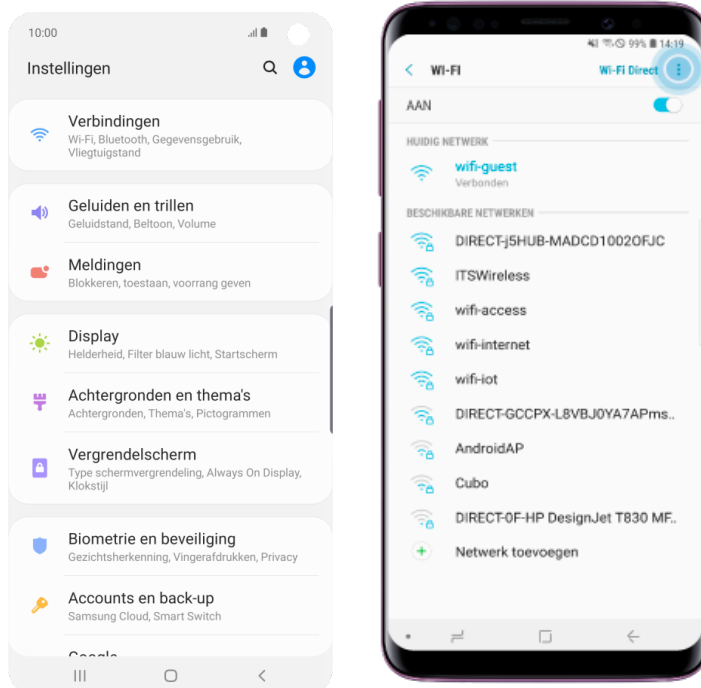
10:00

Instellingen

Verbindingen
Wi-Fi, Bluetooth, Gegevensgebruik, Vliegtuigstand

Geluiden en trillen
Geluidstand, Beltoon, Volume

Meldingen
Blokkeren, toestaan, voorrang geven

Display
Helderheid, Filter blauw licht, Startscherm

Achtergronden en thema's
Achtergronden, Thema's, Pictogrammen

Vergrendelscherm
Type schermvergrendeling, Always On Display, Klokstijl

Biometrie en beveiliging
Gezichtsherkenning, Vingerafdrukken, Privacy

Accounts en back-up
Samsung Cloud, Smart Switch

Google

99% 14:19

WI-FI
Wi-Fi Direct

AAN

HUIDIG NETWERK

wifi-guest
Verbonden

BESCHIKBARE NETWERKEN

DIRECT-j5HUB-MADCD1002OFJC

ITSWireless

wifi-access

wifi-internet

wifi-iot

DIRECT-GCCPX-L8VBJ0YA7APms..

AndroidAP

Cubo

DIRECT-0F-HP DesignJet T830 MF..

Netwerk toevoegen